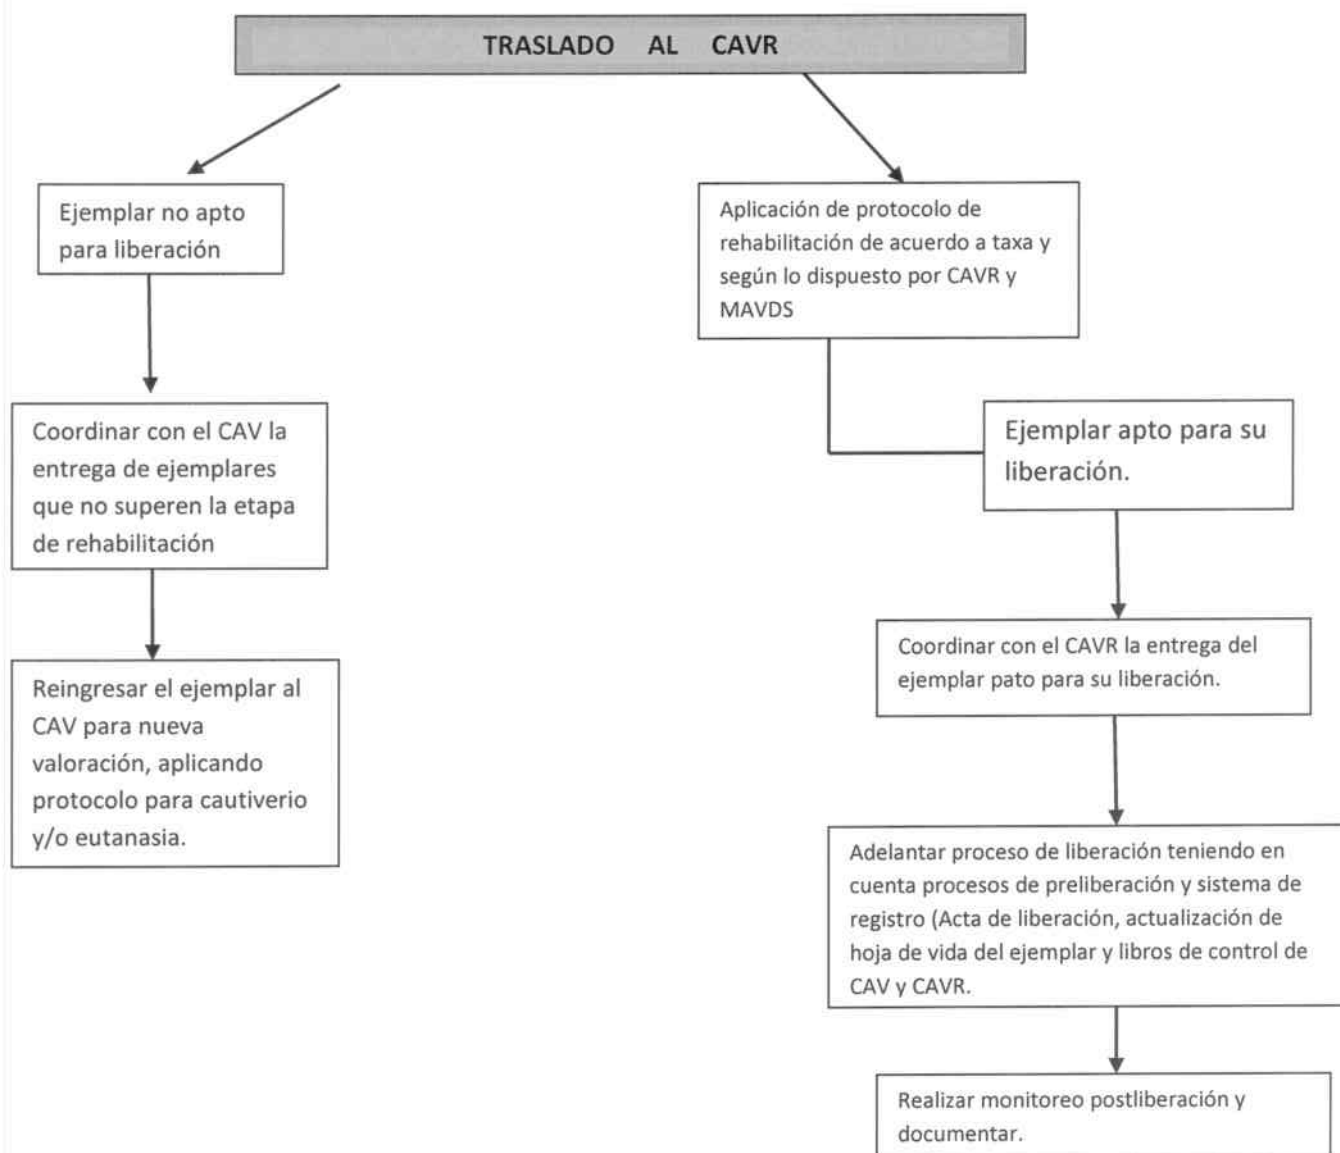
TRASLADO AL CAVR

Ejemplar no apto para liberación

Coordinar con el CAV la entrega de ejemplares que no superen la etapa de rehabilitación

Reingresar el ejemplar al CAV para nueva valoración, aplicando protocolo para cautiverio y/o eutanasia.

Aplicación de protocolo de rehabilitación de acuerdo a taxa y según lo dispuesto por CAVR y MAVDS

Ejemplar apto para su liberación.

Coordinar con el CAVR la entrega del ejemplar pato para su liberación.

Adelantar proceso de liberación teniendo en cuenta procesos de preliberación y sistema de registro (Acta de liberación, actualización de hoja de vida del ejemplar y libros de control de CAV y CAVR.

Realizar monitoreo postliberación y documentar.